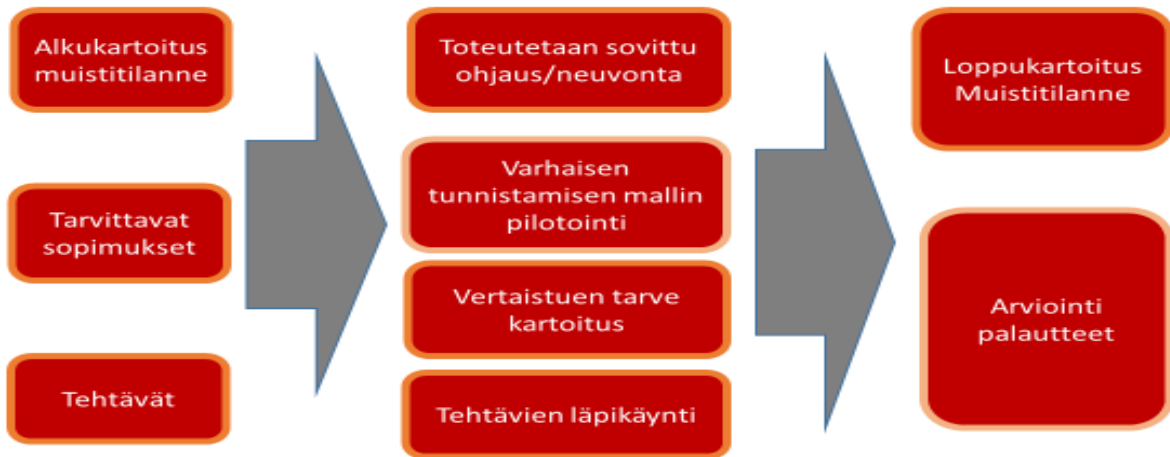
Alkukartoitus muistitilanne

Tarvittavat sopimukset

Tehtävät

Toteutetaan sovittu ohjaus/neuvonta

Varhaisen tunnistamisen mallin pilotointi

Vertaistuen tarve kartoitus

Tehtävien läpikäynti

Loppukartoitus Muistitilanne

Arviointi palautteet